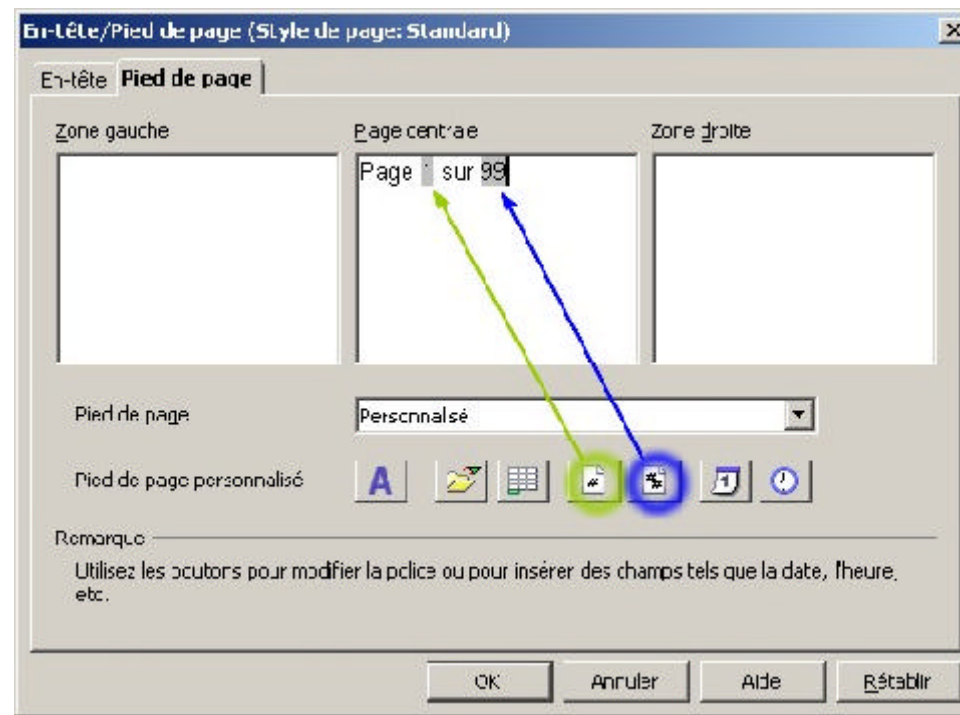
En-tête/Pied de page (Style de page: Standard)

En-tête Pied de page

Zone gauche

Page centrale

Page 1 sur 99

Zone droite

Pied de page

Personnalisé

Pied de page personnalisé

A

Remarque

Utilisez les boutons pour modifier la police ou pour insérer des champs tels que la date, l'heure, etc.

OK

Annuler

Aide

Rétablir